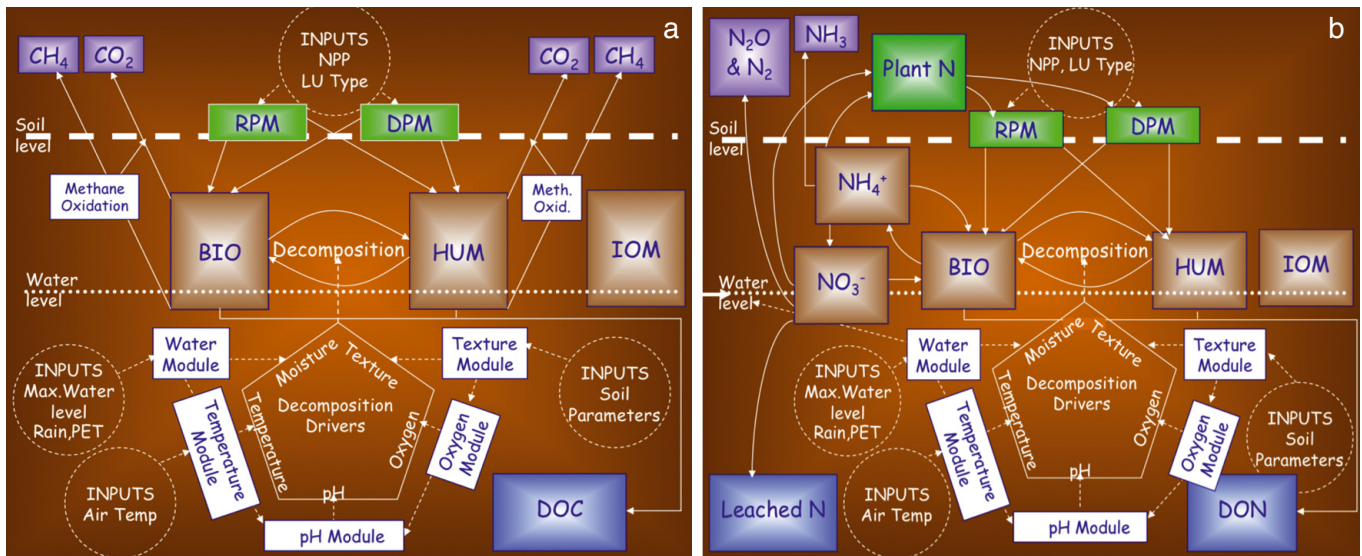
a

$CH_4$ $CO_2$

INPUTS NPP LU Type

$CO_2$ $CH_4$

RPM DPM

Soil level

Methane Oxidation

Meth. Oxid.

BIO

Decomposition

HUM

IOM

Water level

Water Module

Texture Module

INPUTS Max.Water level Rain,PET

Moisture Texture

Temperature

Decomposition Drivers

Oxygen

pH

INPUTS Soil Parameters

Temperature Module

Oxygen Module

INPUTS Air Temp

pH Module

DOC

b

$N_2O$ & $N_2$

$NH_3$

Plant N

INPUTS NPP, LU Type

Soil level

RPM DPM

$NH_4^+$

$NO_3^-$

BIO

Decomposition

HUM

IOM

Water level

Water Module

Texture Module

INPUTS Max.Water level Rain,PET

Moisture Texture

Temperature

Decomposition Drivers

Oxygen

pH

INPUTS Soil Parameters

Temperature Module

Oxygen Module

INPUTS Air Temp

Leached N

pH Module

DON